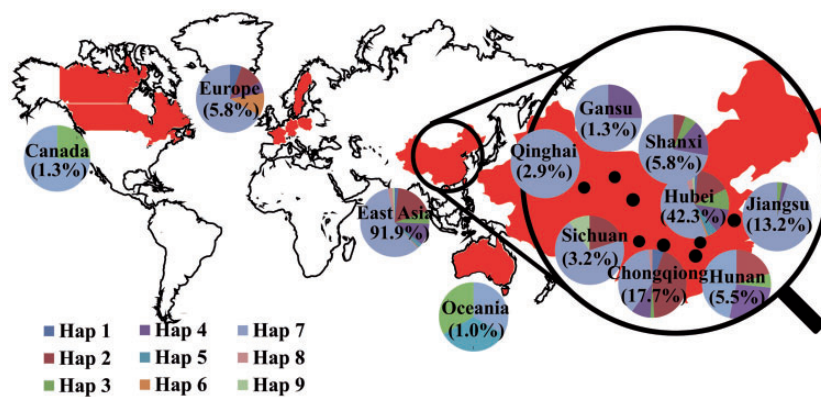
Europe
(5.8%)

Canada
(1.3%)

East Asia
91.9%)

Oceania
(1.0%)

Gansu
(1.3%)

Qinghai
(2.9%)

Shanxi
(5.8%)

Hubei
(42.3%)

Jiangsu
(13.2%)

Sichuan
(3.2%)

Chongqiong
(17.7%)

Hunan
(5.5%)

Hap 1
Hap 2
Hap 3
Hap 4
Hap 5
Hap 6
Hap 7
Hap 8
Hap 9